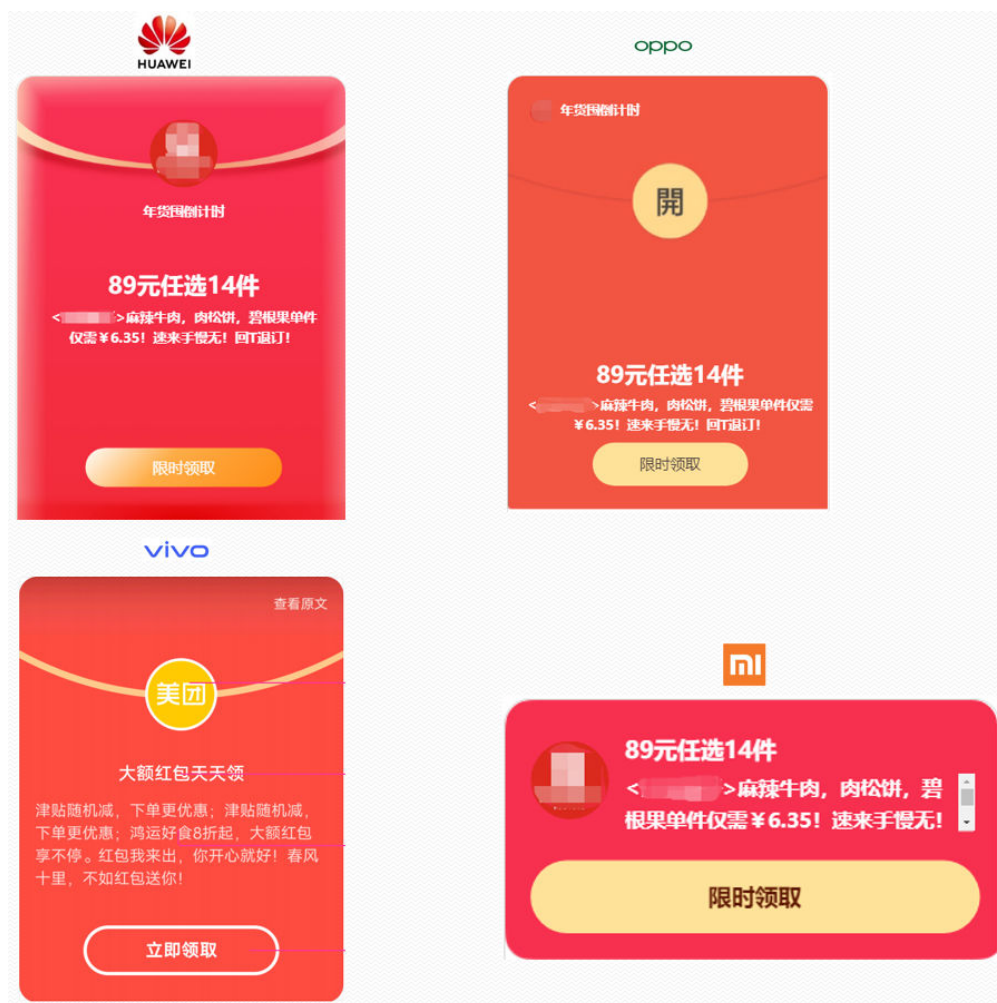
HUAWEI

年货倒计时

89元任选14件

<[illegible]>麻辣牛肉，肉松饼，碧根果单件仅需￥6.35！速来手慢无！回T退订！

限时领取

oppo

年货倒计时

開

89元任选14件

<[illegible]>麻辣牛肉，肉松饼，碧根果单件仅需￥6.35！速来手慢无！回T退订！

限时领取

vivo

查看原文

美团

大额红包天天领

津贴随机减，下单更优惠；津贴随机减，下单更优惠；鸿运好食8折起，大额红包享不停。红包我来出，你开心就好！春风十里，不如红包送你！

立即领取

MI

89元任选14件

<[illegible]>麻辣牛肉，肉松饼，碧根果单件仅需￥6.35！速来手慢无！

限时领取